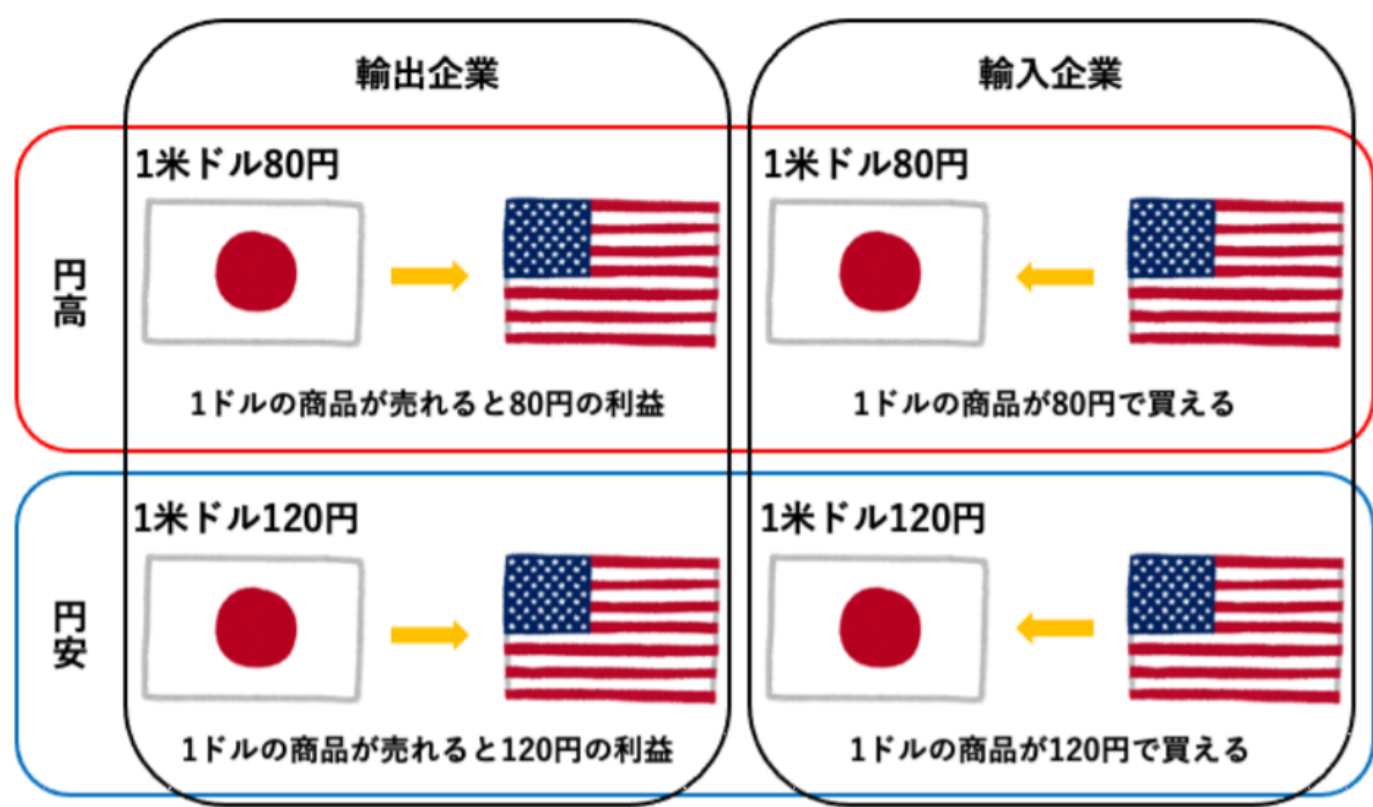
輸出企業

輸入企業

円高

1米ドル80円

1ドルの商品が売れると80円の利益

1米ドル80円

1ドルの商品が80円で買える

円安

1米ドル120円

1ドルの商品が売れると120円の利益

1米ドル120円

1ドルの商品が120円で買える